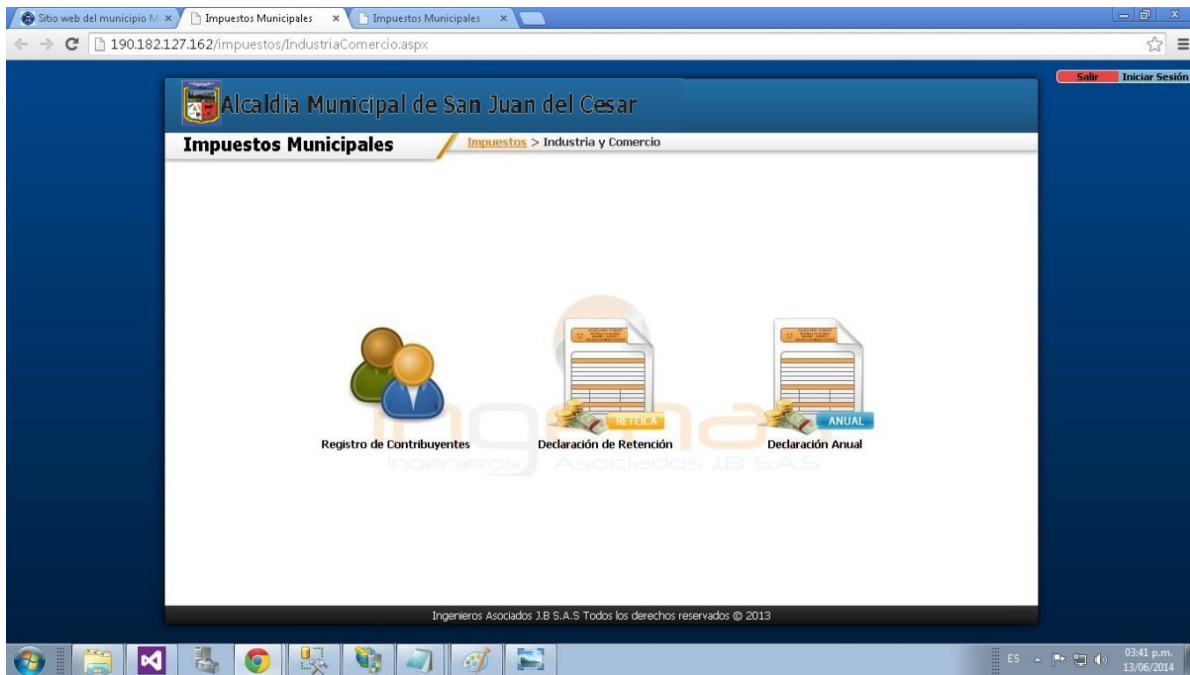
Sitio web del municipio M ×
Impuestos Municipales ×
Impuestos Municipales ×

190.182.127.162/impuestos/IndustriaComercio.aspx

Salir
Iniciar Sesión

Alcaldia Municipal de San Juan del Cesar

Impuestos Municipales
Impuestos > Industria y Comercio

Registro de Contribuyentes

RETEICA
Declaración de Retención

ANUAL
Declaración Anual

Ingenieros Asociados J.B S.A.S

Ingenieros Asociados J.B S.A.S Todos los derechos reservados © 2013

ES
03:41 p.m.
13/06/2014